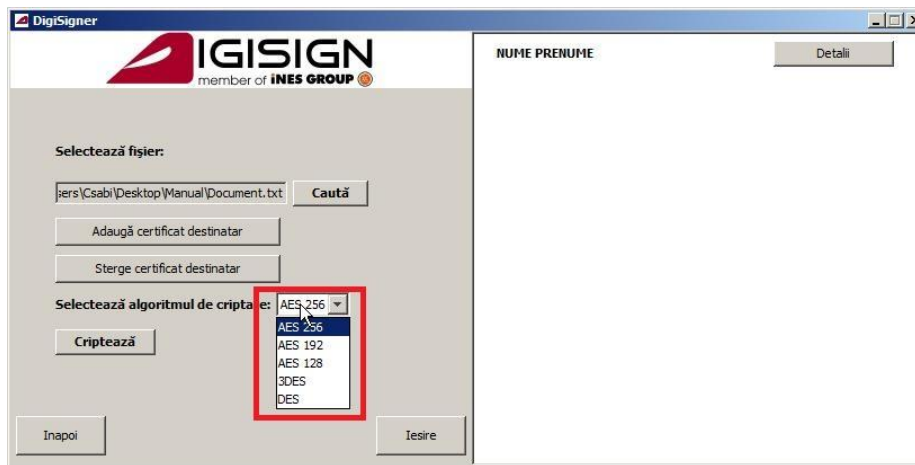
DigiSigner

IGISIGN
member of iNES GROUP

NUME PRENUME

Detalii

Selectează fişier:

sers\Csabi\Desktop\Manual\Document.txt

Caută

Adaugă certificat destinatar

Sterge certificat destinatar

Selectează algoritmul de cripta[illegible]e:

AES 256

AES 256
AES 192
AES 128
3DES
DES

Criptează

Inapoi

Iesire